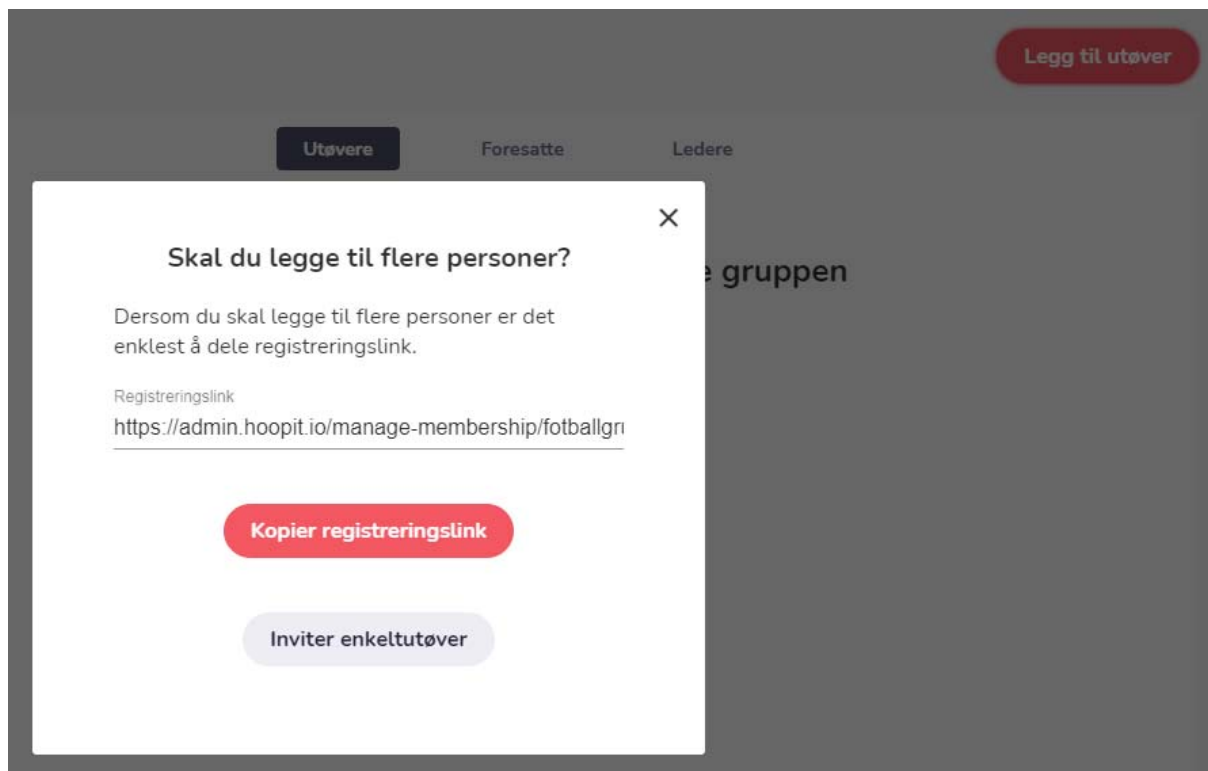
Legg til utøver

Utøvere Foresatte Ledere

×

Skal du legge til flere personer?

e gruppen

Dersom du skal legge til flere personer er det enklest å dele registreringslink.

Registreringslink
https://admin.hoopit.io/manage-membership/fotballgr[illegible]

Kopier registreringslink

Inviter enkeltutøver